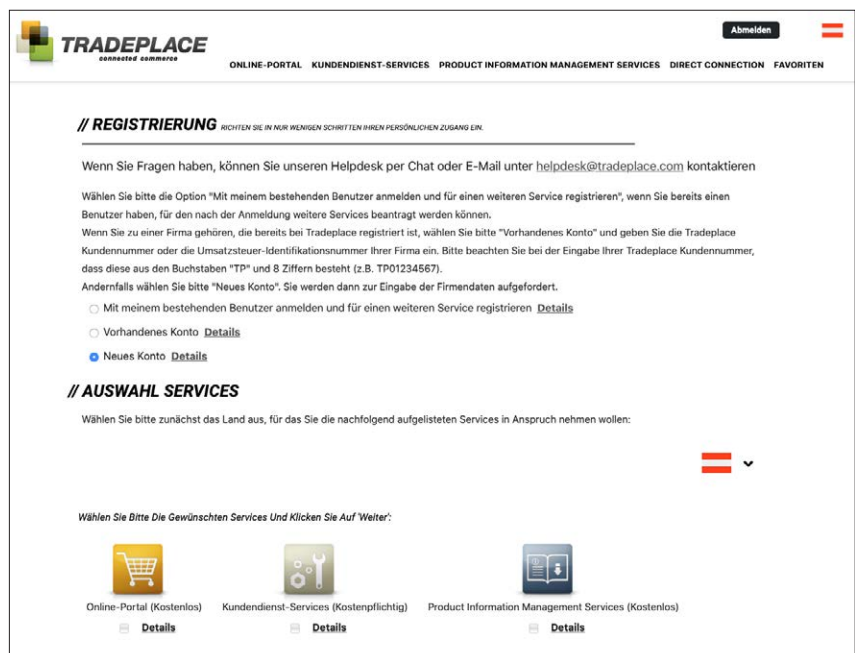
TRADEPLACE
connected commerce

Abmelden

ONLINE-PORTAL KUNDENDIENST-SERVICES PRODUCT INFORMATION MANAGEMENT SERVICES DIRECT CONNECTION FAVORITEN

// REGISTRIERUNG RICHTEN SIE IN NUR WENIGEN SCHRITTEN IHREN PERSÖNLICHEN ZUGANG EIN.

Wenn Sie Fragen haben, können Sie unseren Helpdesk per Chat oder E-Mail unter helpdesk@tradeplace.com kontaktieren

Wählen Sie bitte die Option "Mit meinem bestehenden Benutzer anmelden und für einen weiteren Service registrieren", wenn Sie bereits einen Benutzer haben, für den nach der Anmeldung weitere Services beantragt werden können.
Wenn Sie zu einer Firma gehören, die bereits bei Tradeplace registriert ist, wählen Sie bitte "Vorhandenes Konto" und geben Sie die Tradeplace Kundennummer oder die Umsatzsteuer-Identifikationsnummer Ihrer Firma ein. Bitte beachten Sie bei der Eingabe Ihrer Tradeplace Kundennummer, dass diese aus den Buchstaben "TP" und 8 Ziffern besteht (z.B. TP01234567).
Andernfalls wählen Sie bitte "Neues Konto". Sie werden dann zur Eingabe der Firmendaten aufgefordert.

Mit meinem bestehenden Benutzer anmelden und für einen weiteren Service registrieren Details
Vorhandenes Konto Details
Neues Konto Details

// AUSWAHL SERVICES

Wählen Sie bitte zunächst das Land aus, für das Sie die nachfolgend aufgelisteten Services in Anspruch nehmen wollen:

Wählen Sie Bitte Die Gewünschten Services Und Klicken Sie Auf 'Weiter':

Online-Portal (Kostenlos) Details
Kundendienst-Services (Kostenpflichtig) Details
Product Information Management Services (Kostenlos) Details